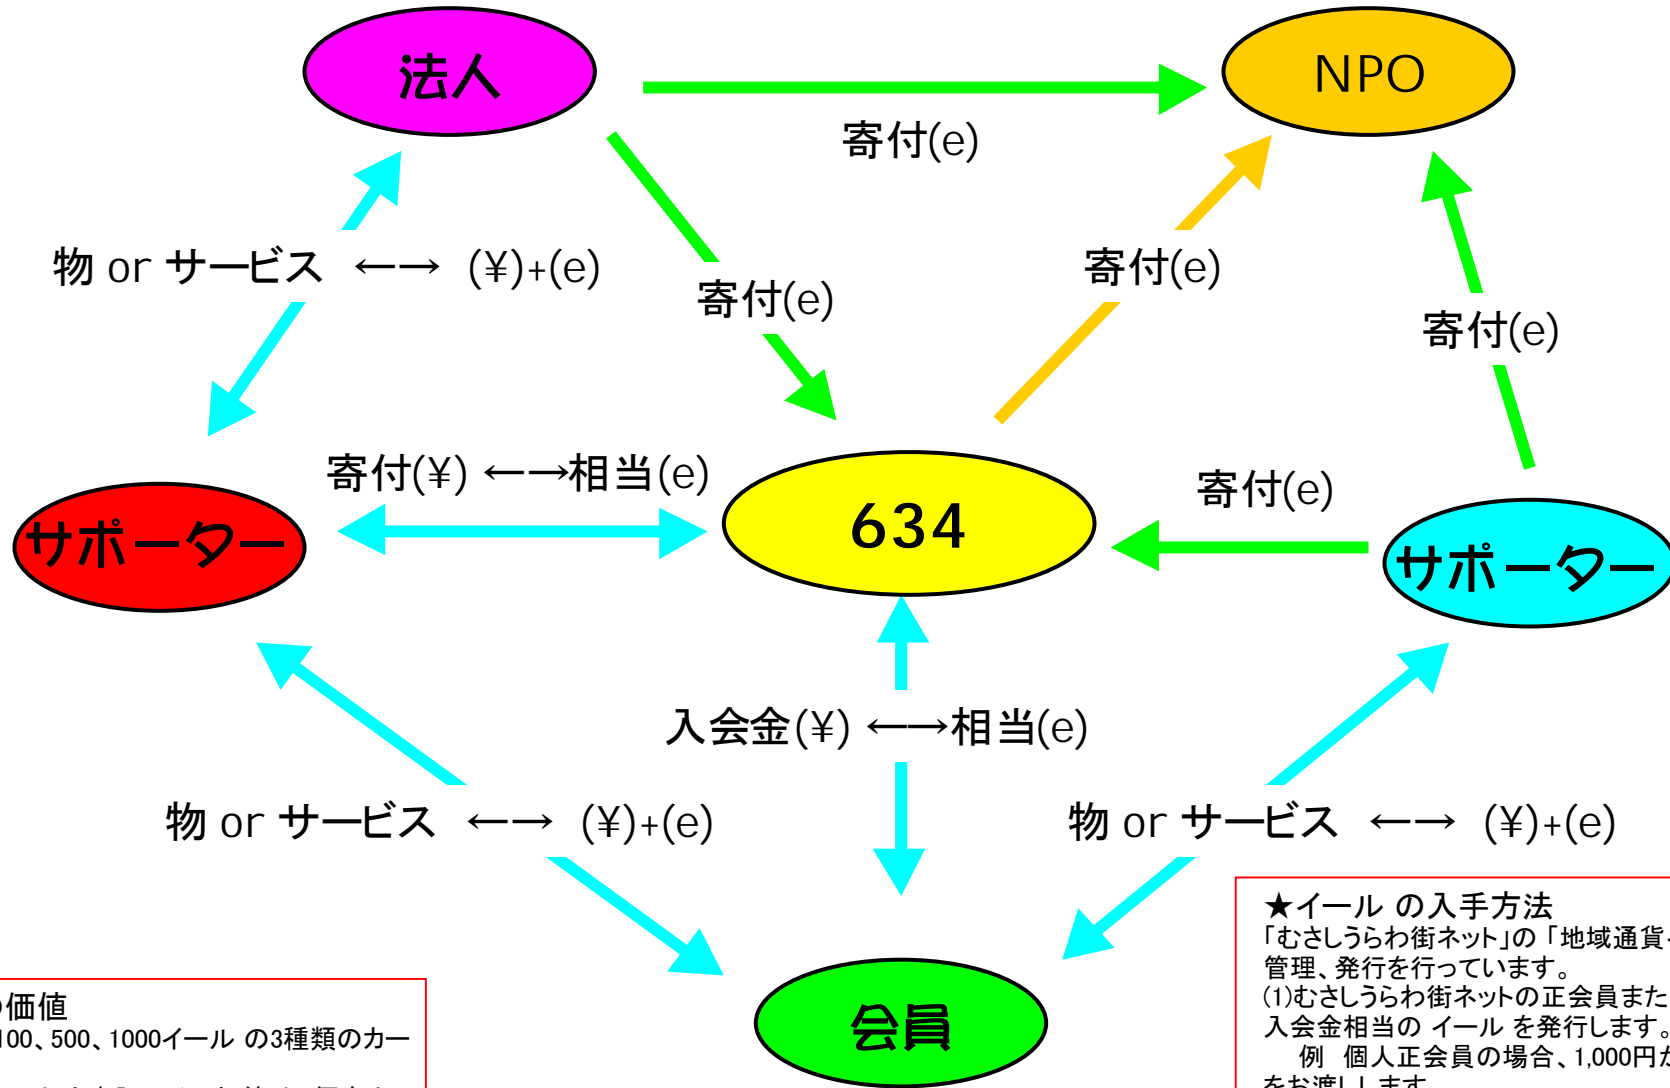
法人

NPO

寄付(e)

物 or サービス ←→ (¥)+(e)

寄付(e)

寄付(e)

寄付(e)

寄付(¥) ←→相当(e)

634

寄付(e)

サポーター

サポーター

入会金(¥) ←→相当(e)

物 or サービス ←→ (¥)+(e)

物 or サービス ←→ (¥)+(e)

会員

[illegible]価値
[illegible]00、500、1000イール の3種類のカー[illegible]

★イール の入手方法
「むさしうらわ街ネット」の「地域通貨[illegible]
管理、発行を行っています。
(1)むさしうらわ街ネットの正会員また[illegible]
入会金相当の イール を発行します。
例 個人正会員の場合、1,000円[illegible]
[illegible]